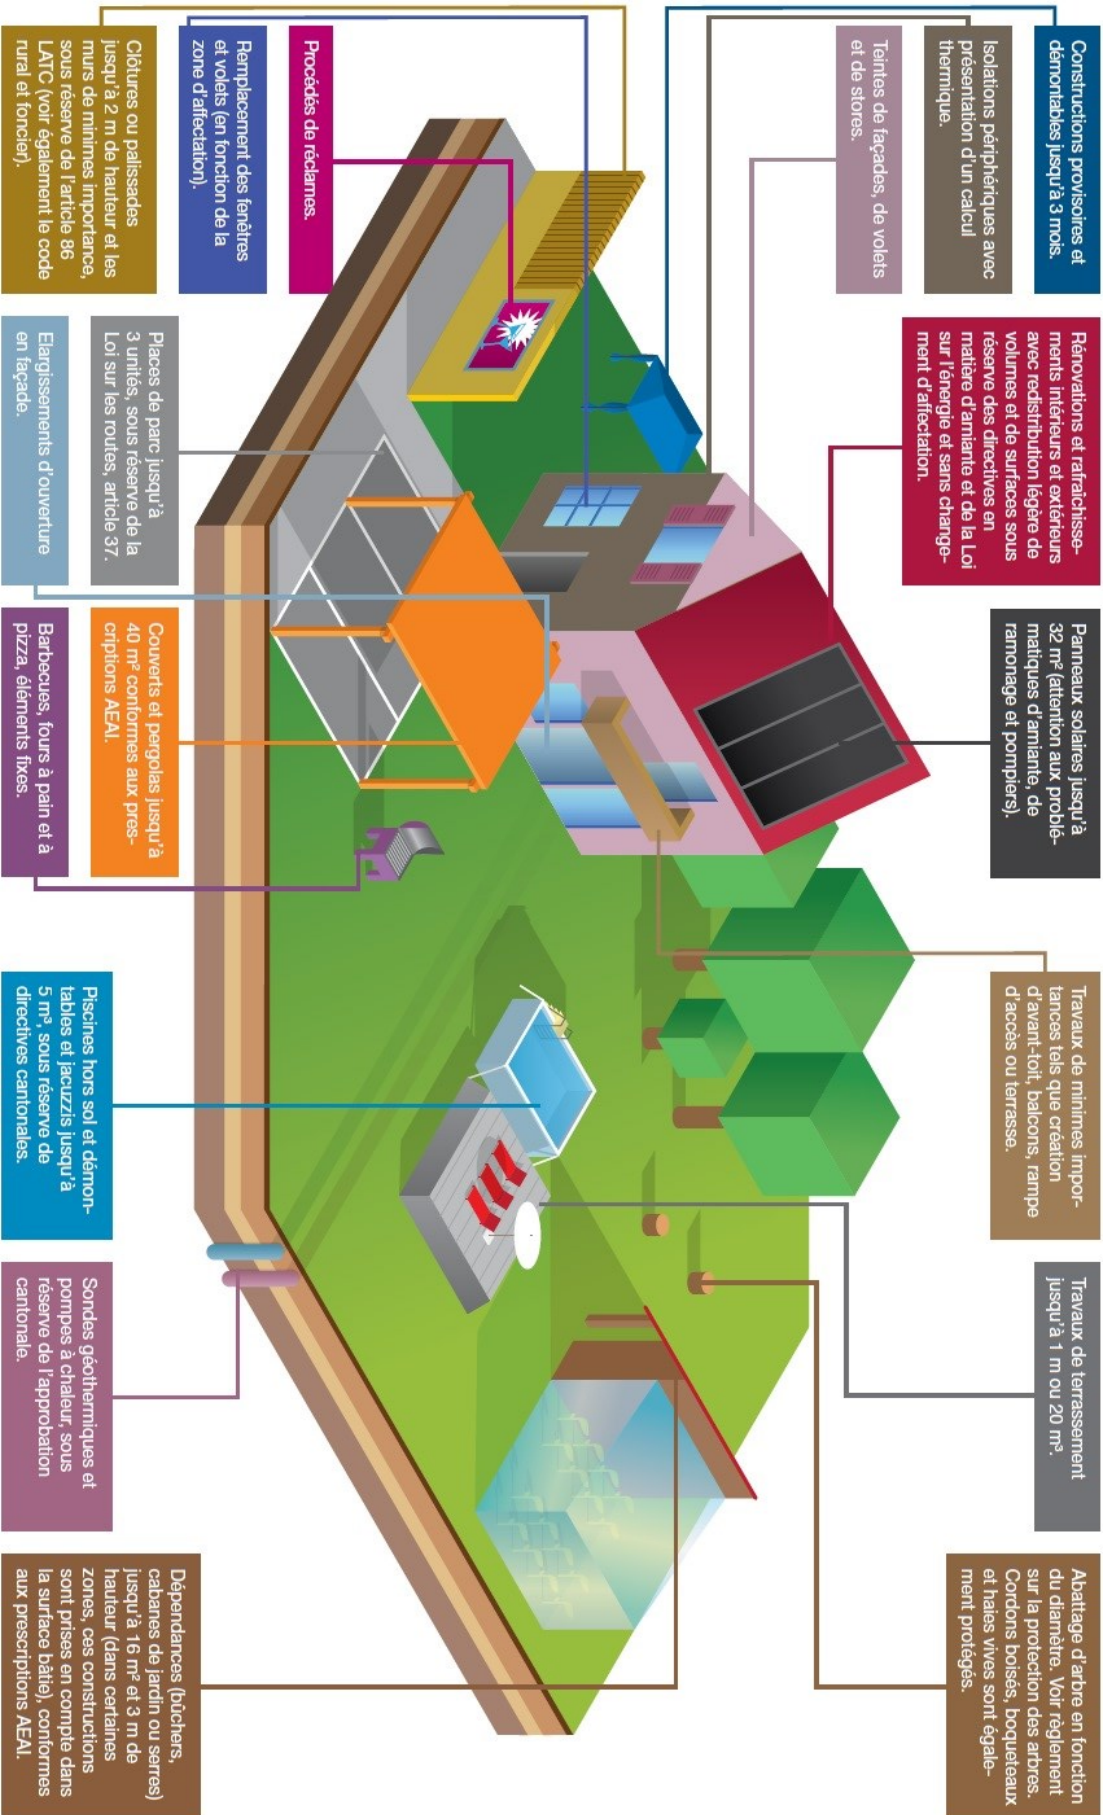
Constructions provisoires et démontables jusqu'à 3 mois.

Isolations périphériques avec présentation d'un calcul thermique.

Teintes de façades, de volets et de stores.

Procédés de réclames.

Remplacement des fenêtres et volets (en fonction de la zone d'affectation).

Clôtures ou palissades jusqu'à 2 m de hauteur et les murs de minimes importance, sous réserve de l'article 86 LATC (voir également le code rural et foncier).

Rénovations et rafraîchissements intérieurs et extérieurs avec redistribution légère de volumes et de surfaces sous réserve des directives en matière d'amiante et de la Loi sur l'énergie et sans changement d'affectation.

Panneaux solaires jusqu'à 32 m² (attention aux problématiques d'amiante, de ramonage et pompiers).

Travaux de minimes importances tels que création d'avant-toit, balcons, rampe d'accès ou terrasse.

Travaux de terrassement jusqu'à 1 m ou 20 m³.

Abattage d'arbre en fonction du diamètre. Voir règlement sur la protection des arbres. Cordons boisés, boqueteaux et haies vives sont également protégés.

Places de parc jusqu'à 3 unités, sous réserve de la Loi sur les routes, article 37.

Elargissements d'ouverture en façade.

Couverts et pergolas jusqu'à 40 m² conformes aux prescriptions AEAI.

Barbecues, fours à pain et à pizza, éléments fixes.

Piscines hors sol et démontables et jacuzzis jusqu'à 5 m³, sous réserve de directives cantonales.

Sondes géothermiques et pompes à chaleur, sous réserve de l'approbation cantonale.

Dépendances (bûchers, cabanes de jardin ou serres) jusqu'à 16 m² et 3 m de hauteur (dans certaines zones, ces constructions sont prises en compte dans la surface bâtie), conformes aux prescriptions AEAI.